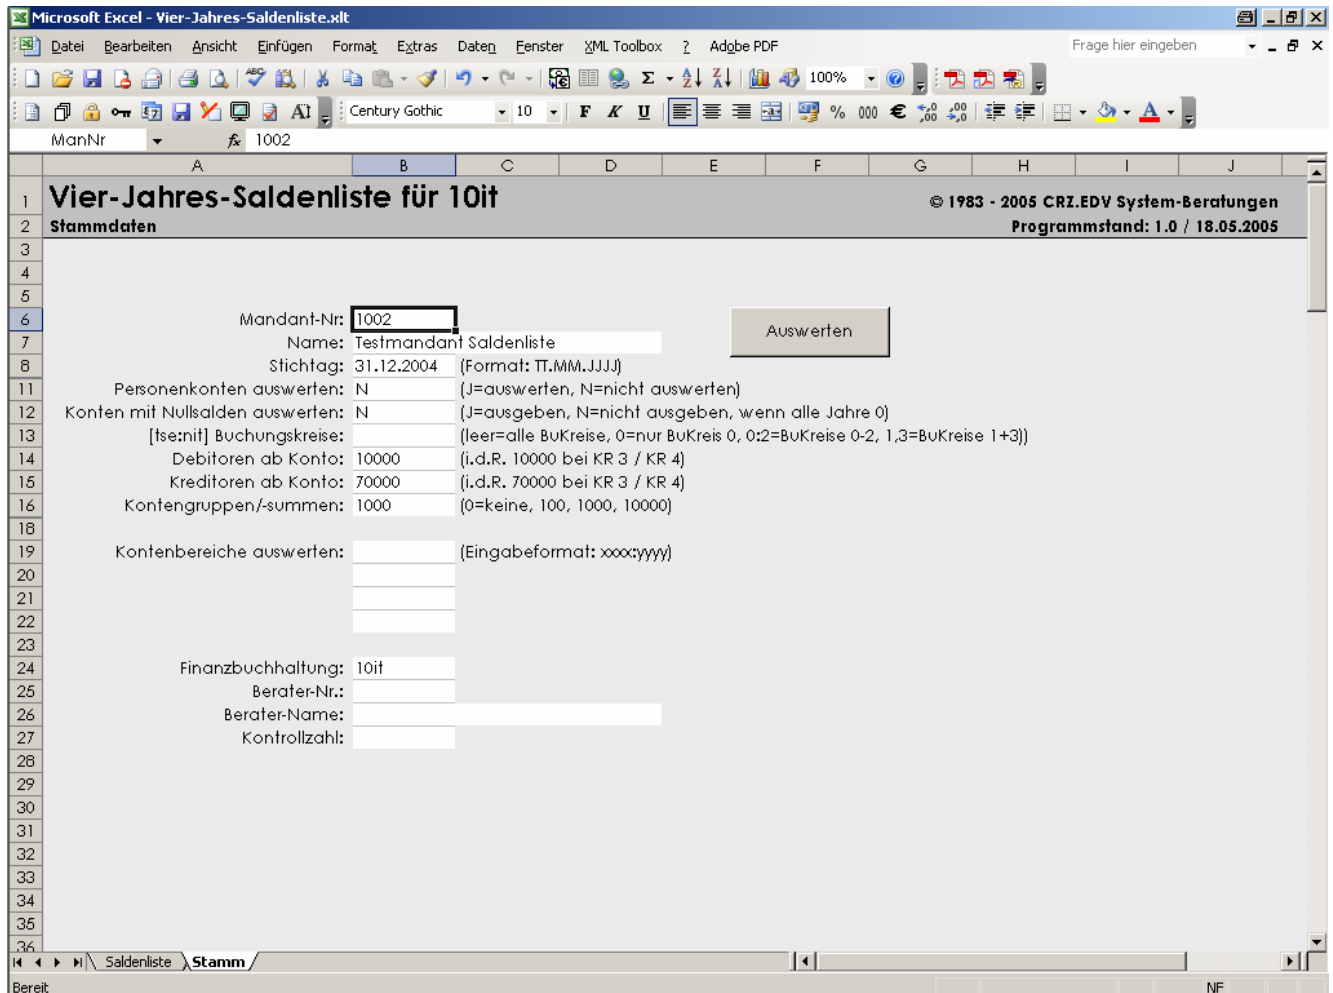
Microsoft Excel - Vier-Jahres-Saldenliste.xlt

Datei Bearbeiten Ansicht Einfügen Format Extras Daten Fenster XML Toolbox ? Adobe PDF

Frage hier eingeben

100%

Century Gothic 10

F K U

% 000 €

ManNr $f_x$ 1002

| | A | B | C | D | E | F | G | H | I | J |
|---|---|---|---|---|---|---|---|---|---|---|
| 1 | Vier-Jahres-Saldenliste für 10it | | | | | | © 1983 - 2005 CRZ.EDV System-Beratungen | | | |
| 2 | Stammdaten | | | | | | Programmstand: 1.0 / 18.05.2005 | | | |
| 3 | | | | | | | | | | |
| 4 | | | | | | | | | | |
| 5 | | | | | | | | | | |
| 6 | Mandant-Nr: | 1002 | | | Auswerten | | | | | |
| 7 | Name: | Testmandant Saldenliste | | | | | | | | |
| 8 | Stichtag: | 31.12.2004 | (Format: TT.MM.JJJJ) | | | | | | | |
| 11 | Personenkonten auswerten: | N | (J=auswerten, N=nicht auswerten) | | | | | | | |
| 12 | Konten mit Nullsalden auswerten: | N | (J=ausgeben, N=nicht ausgeben, wenn alle Jahre 0) | | | | | | | |
| 13 | [tse:nit] Buchungskreise: | | (leer=alle BuKreise, 0=nur BuKreis 0, 0:2=BuKreise 0-2, 1,3=BuKreise 1+3)) | | | | | | | |
| 14 | Debitoren ab Konto: | 10000 | (i.d.R. 10000 bei KR 3 / KR 4) | | | | | | | |
| 15 | Kreditoren ab Konto: | 70000 | (i.d.R. 70000 bei KR 3 / KR 4) | | | | | | | |
| 16 | Kontengruppen/-summen: | 1000 | (0=keine, 100, 1000, 10000) | | | | | | | |
| 18 | | | | | | | | | | |
| 19 | Kontenbereiche auswerten: | | (Eingabeformat: xxxx:yyyy) | | | | | | | |
| 20 | | | | | | | | | | |
| 21 | | | | | | | | | | |
| 22 | | | | | | | | | | |
| 23 | | | | | | | | | | |
| 24 | Finanzbuchhaltung: | 10it | | | | | | | | |
| 25 | Berater-Nr.: | | | | | | | | | |
| 26 | Berater-Name: | | | | | | | | | |
| 27 | Kontrollzahl: | | | | | | | | | |
| 28 | | | | | | | | | | |
| 29 | | | | | | | | | | |
| 30 | | | | | | | | | | |
| 31 | | | | | | | | | | |
| 32 | | | | | | | | | | |
| 33 | | | | | | | | | | |
| 34 | | | | | | | | | | |
| 35 | | | | | | | | | | |
| 36 | | | | | | | | | | |

Saldenliste Stamm

Bereit NF